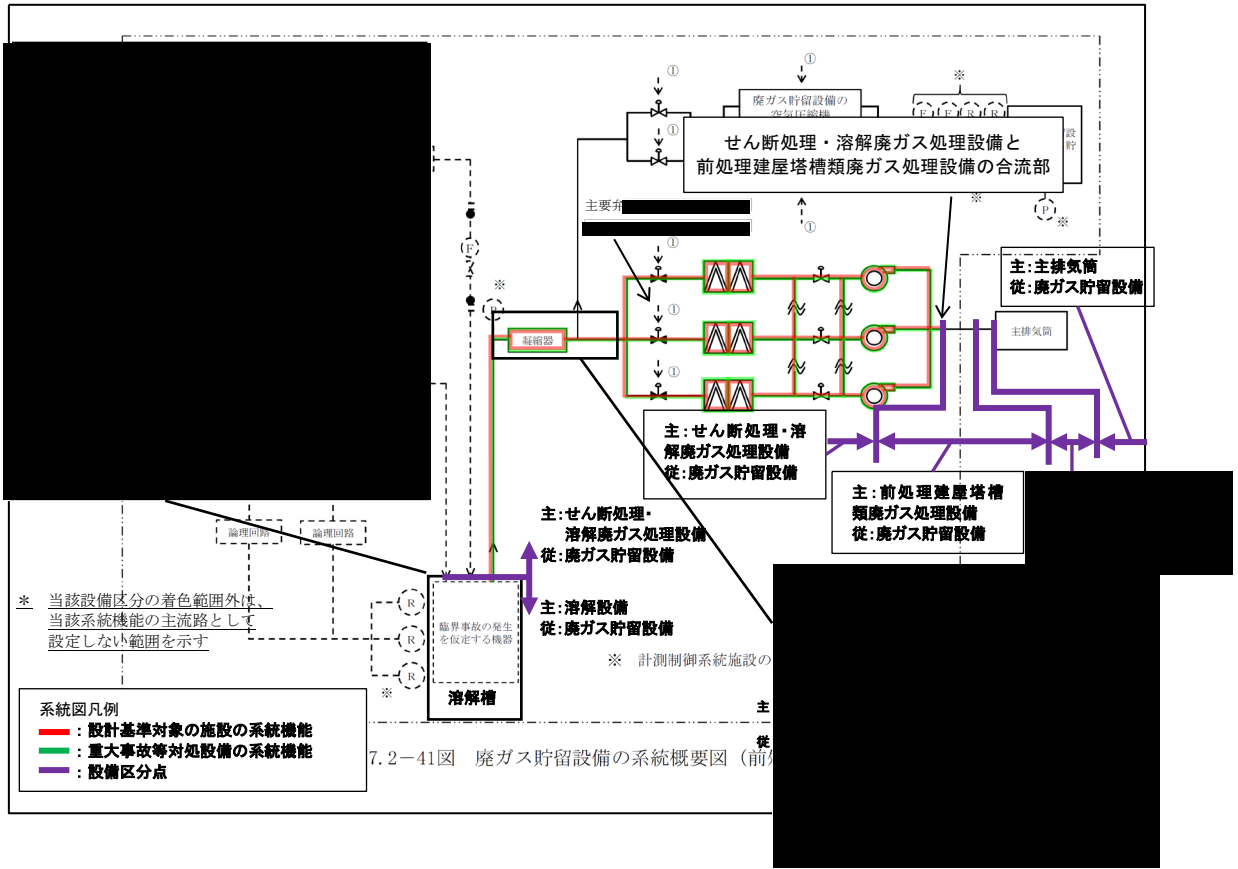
①
①
※
①
廃ガス貯留設備の空気圧縮機
F F R R
設 貯
せん断処理・溶解廃ガス処理設備と前処理建屋塔槽類廃ガス処理設備の合流部
※
①
主要弁
①
P
※
F
①
※
①
主：主排気筒
従：廃ガス貯留設備
P
凝縮器
主排気筒
①
①
主：せん断処理・溶解廃ガス処理設備
従：廃ガス貯留設備
主：前処理建屋塔槽類廃ガス処理設備
従：廃ガス貯留設備
論理回路
論理回路
主：せん断処理・溶解廃ガス処理設備
従：廃ガス貯留設備
主：溶解設備
従：廃ガス貯留設備
＊ 当該設備区分の着色範囲外は、当該系統機能の主流路として設定しない範囲を示す
R
R
R
※
臨界事故の発生を仮定する機器
溶解槽
※ 計測制御系統施設の
主
従
系統図凡例
：設計基準対象の施設の系統機能
：重大事故等対処設備の系統機能
：設備区分点
7.2－41図 廃ガス貯留設備の系統概要図（前